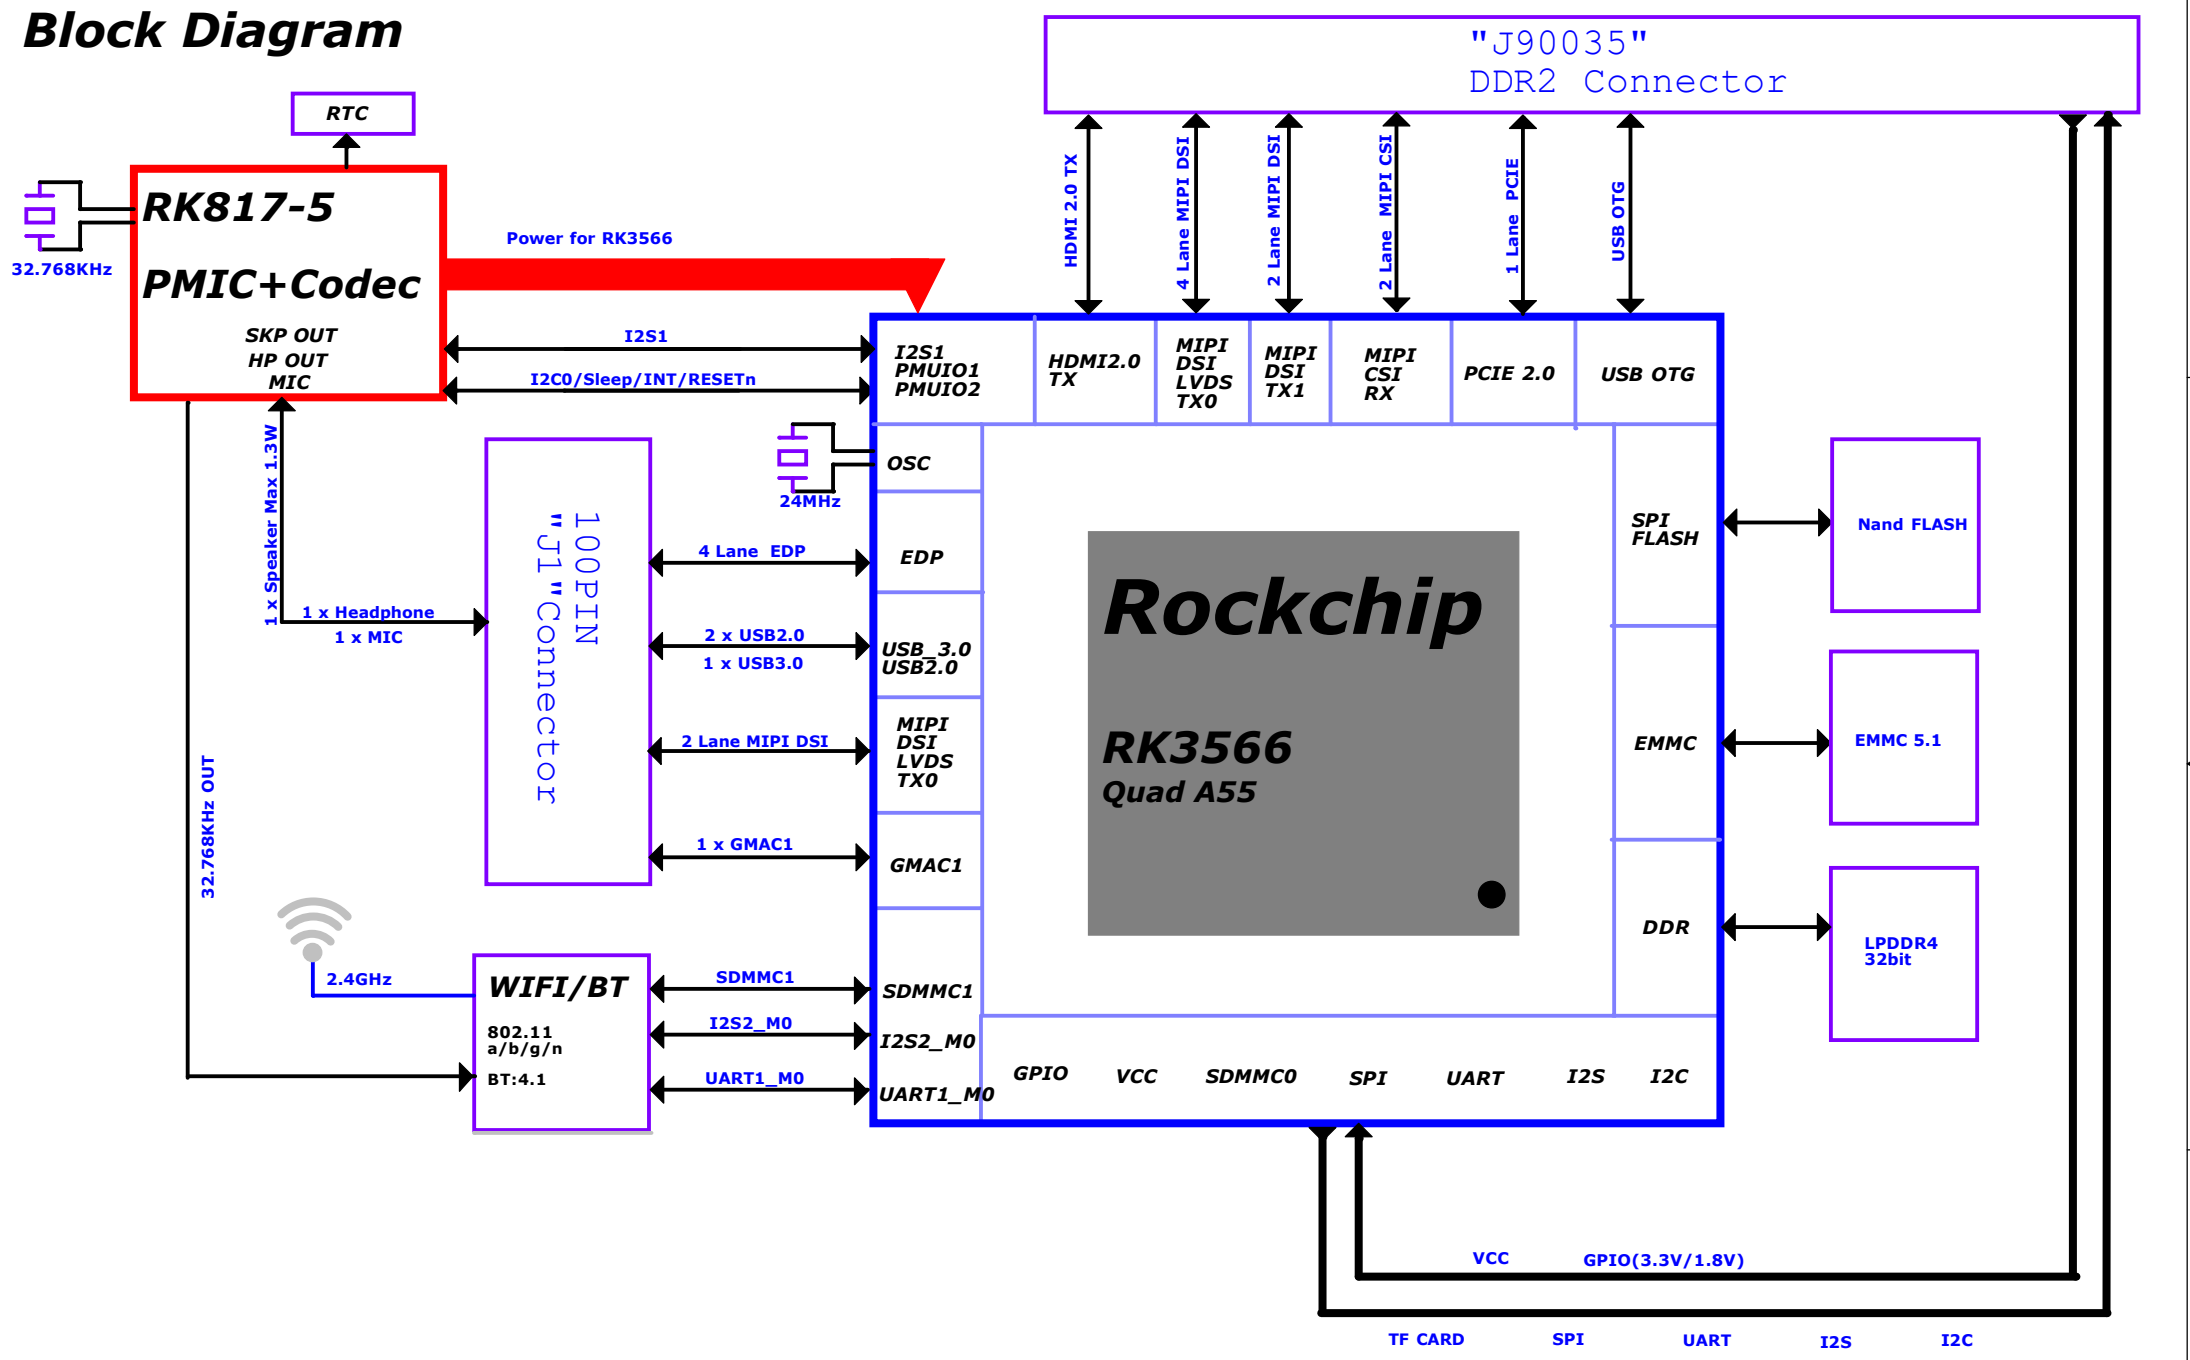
Block Diagram

"J90035"
DDR2 Connector

RTC

RK817-5
PMIC+Codec
SKP OUT
HP OUT
MIC

32.768KHz

Power for RK3566

HDMI 2.0 TX
4 Lane MIPI DSI
2 Lane MIPI DSI
2 Lane MIPI CSI
1 Lane PCIE
USB OTG

I2S1
I2C0/Sleep/INT/RESETn

I2S1
PMUIO1
PMUIO2

HDMI2.0
TX

MIPI
DSI
LVDS
TX0

MIPI
DSI
TX1

MIPI
CSI
RX

PCIE 2.0

USB OTG

OSC
24MHz

1 x Speaker Max 1.3W
1 x Headphone
1 x MIC

100PIN
"J1"Connector

4 Lane EDP
EDP

2 x USB2.0
1 x USB3.0
USB_3.0
USB2.0

2 Lane MIPI DSI
MIPI
DSI
LVDS
TX0

1 x GMAC1
GMAC1

Rockchip
RK3566
Quad A55

SPI
FLASH
Nand FLASH

EMMC
EMMC 5.1

DDR
LPDDR4
32bit

32.768KHz OUT

2.4GHz

WIFI/BT
802.11
a/b/g/n
BT:4.1

SDMMC1
SDMMC1
I2S2_M0
I2S2_M0
UART1_M0
UART1_M0

GPIO
VCC
SDMMC0
SPI
UART
I2S
I2C

VCC
GPIO(3.3V/1.8V)

TF CARD
SPI
UART
I2S
I2C